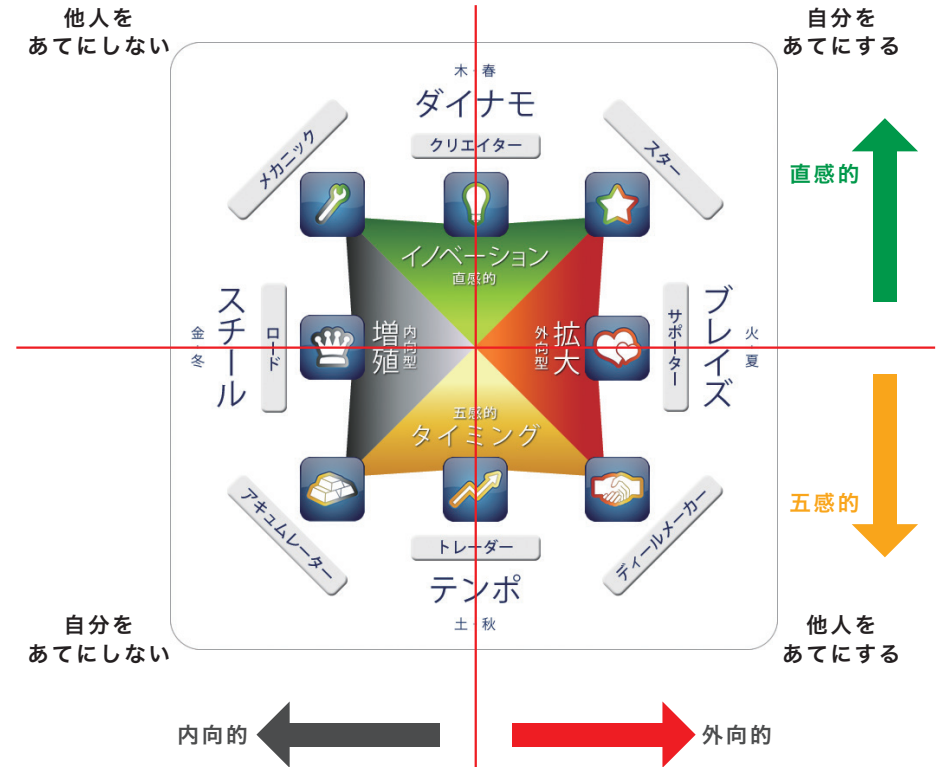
他人を
あてにしない

自分を
あてにする

木・春

ダイナモ

クリエイター

メカニック

スター

直感的

イノベーション
直感的

スチール

金・冬

ロード

増殖

内向型

拡大

外向型

サポーター

ブレイズ

火・夏

五感的
タイミング

五感的

アキュムレーター

ディールメーカー

トレーダー

テンポ

土・秋

自分を
あてにしない

他人を
あてにする

内向的

外向的